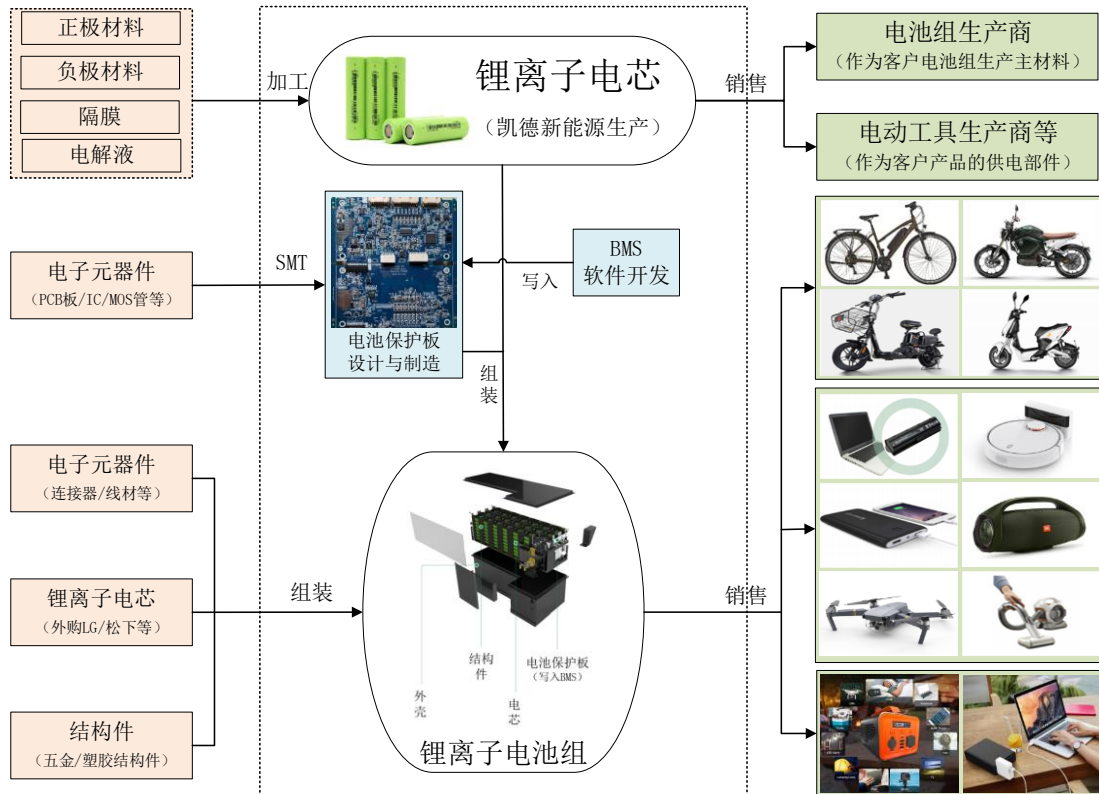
正极材料
负极材料
隔膜
电解液

加工

锂离子电芯
（凯德新能源生产）

销售

电池组生产商
（作为客户电池组生产主材料）

电动工具生产商等
（作为客户产品的供电部件）

电子元器件
（PCB板/IC/MOS管等）

SMT

电池保护板
设计与制造

写入

BMS
软件开发

组装

电子元器件
（连接器/线材等）

锂离子电芯
（外购LG/松下等）

结构件
（五金/塑胶结构件）

组装

外壳
结构件
电芯
电池保护板
（写入BMS）

锂离子电池组

销售